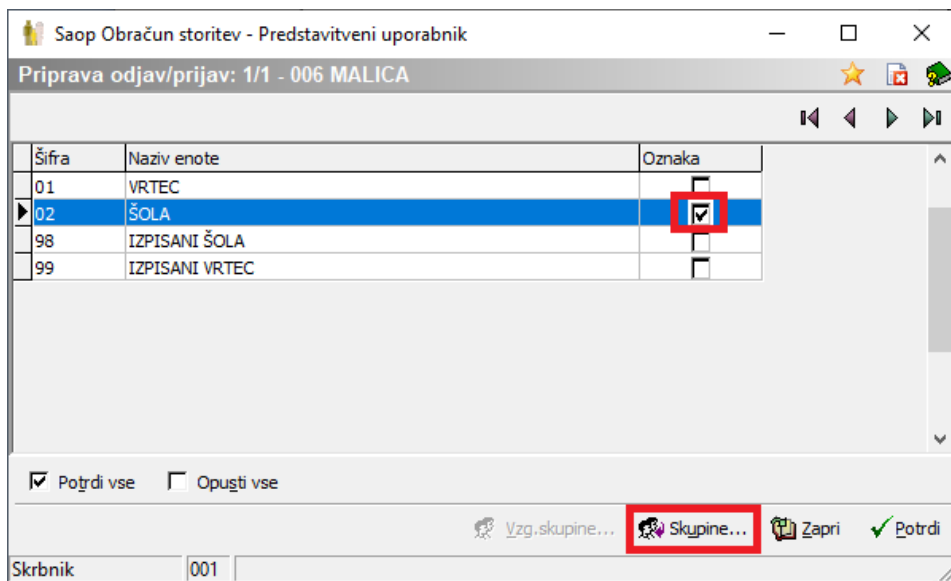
Saop Obračun storitev - Predstavitveni uporabnik

Priprava odjav/prijav: 1/1 - 006 MALICA

| Šifra | Naziv enote | Oznaka |
|---|---|---|
| 01 | VRTEC | ☐ |
| 02 | ŠOLA | ☑ |
| 98 | IZPISANI ŠOLA | ☐ |
| 99 | IZPISANI VRTEC | ☐ |

☑ Potrdi vse ☐ Opusti vse

Vzg.skupine... Skupine... Zapri Potrdi

Skrbnik 001